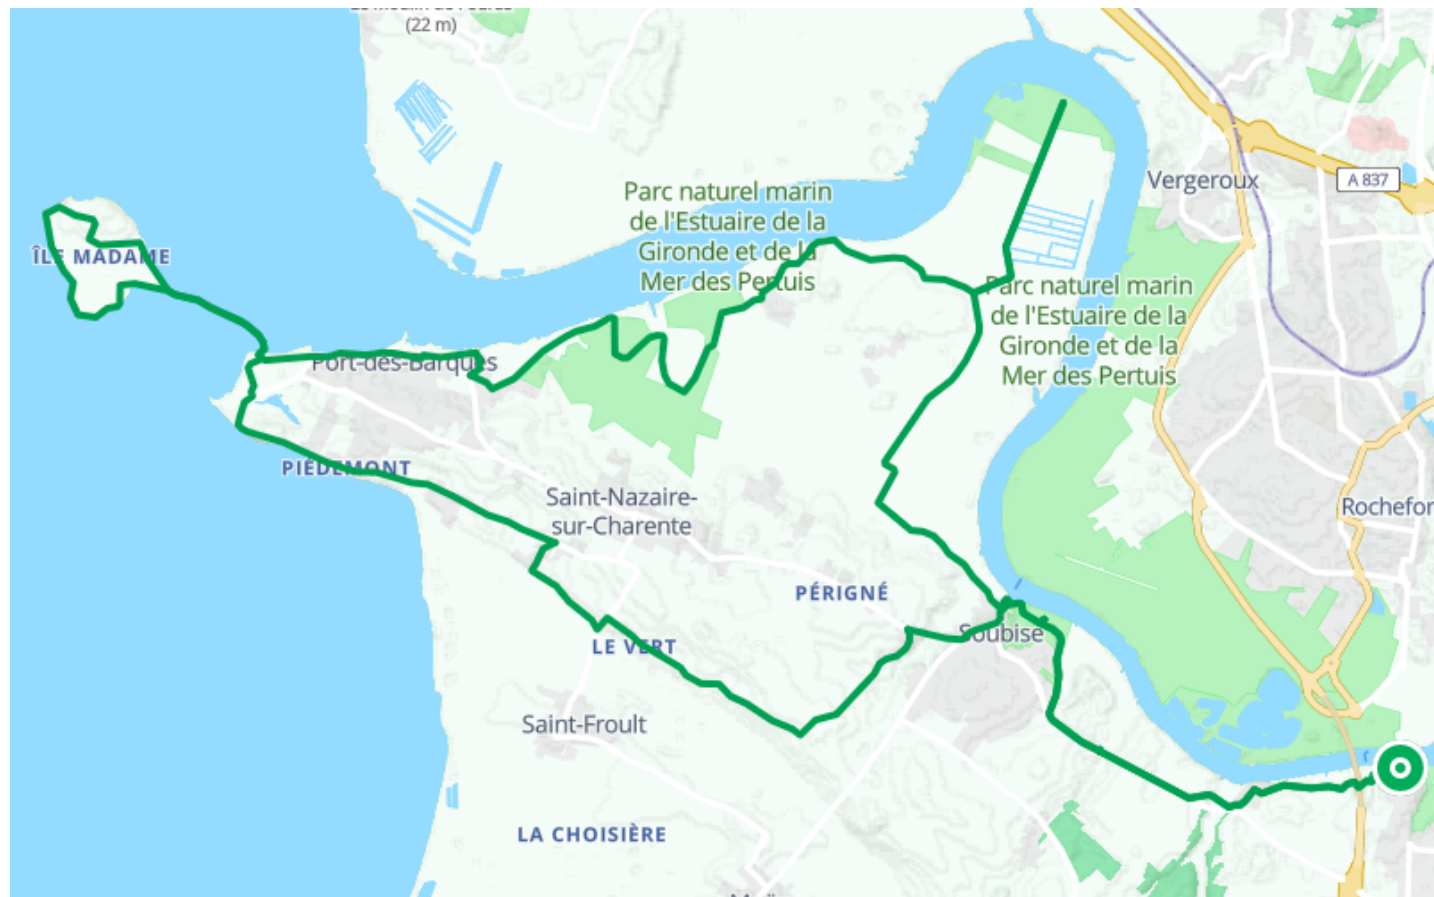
(22 m)

Parc naturel marin de l'Estuaire de la Gironde et de la Mer des Pertuis

Vergeroux

A 837

ÎLE MADAME

Parc naturel marin de l'Estuaire de la Gironde et de la Mer des Pertuis

Port-des-Barques

PIEDEMONT

Saint-Nazaire-sur-Charente

Rochefor

PÉRIGNÉ

Soubise

LE VERT

Saint-Froult

LA CHOISIÈRE